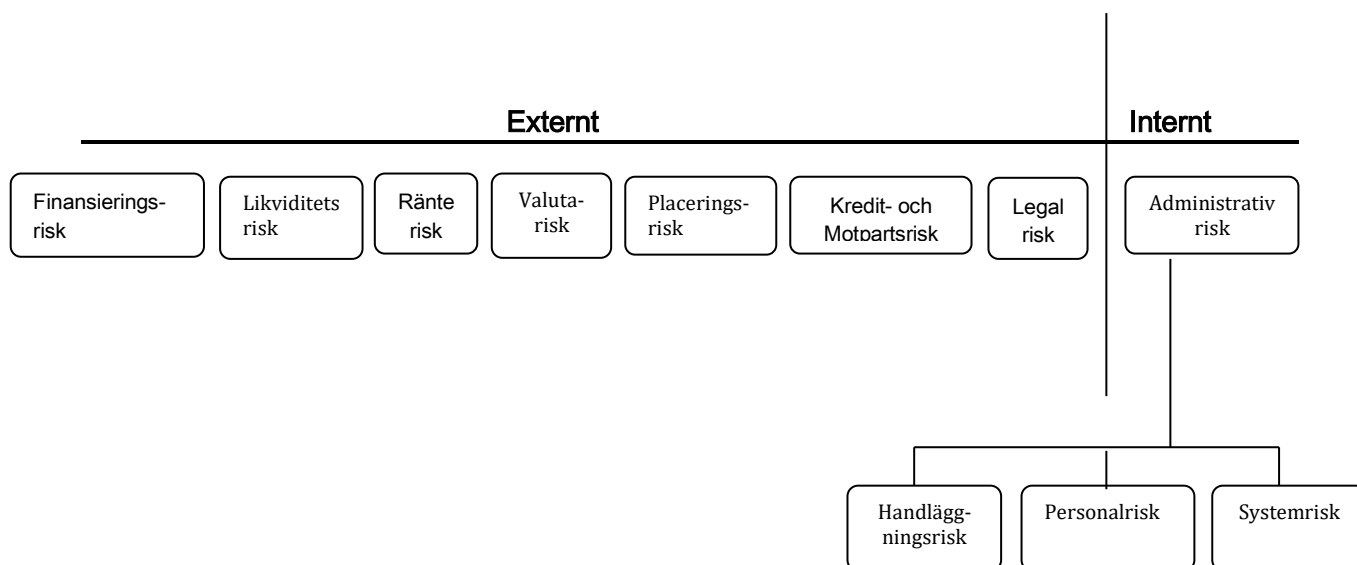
Externt

Internt

Finansierings-risk

Likviditets risk

Ränte risk

Valuta-risk

Placerings-risk

Kredit- och Motpartsrisk

Legal risk

Administrativ risk

Handlägg-ningsrisk

Personalrisk

Systemrisk